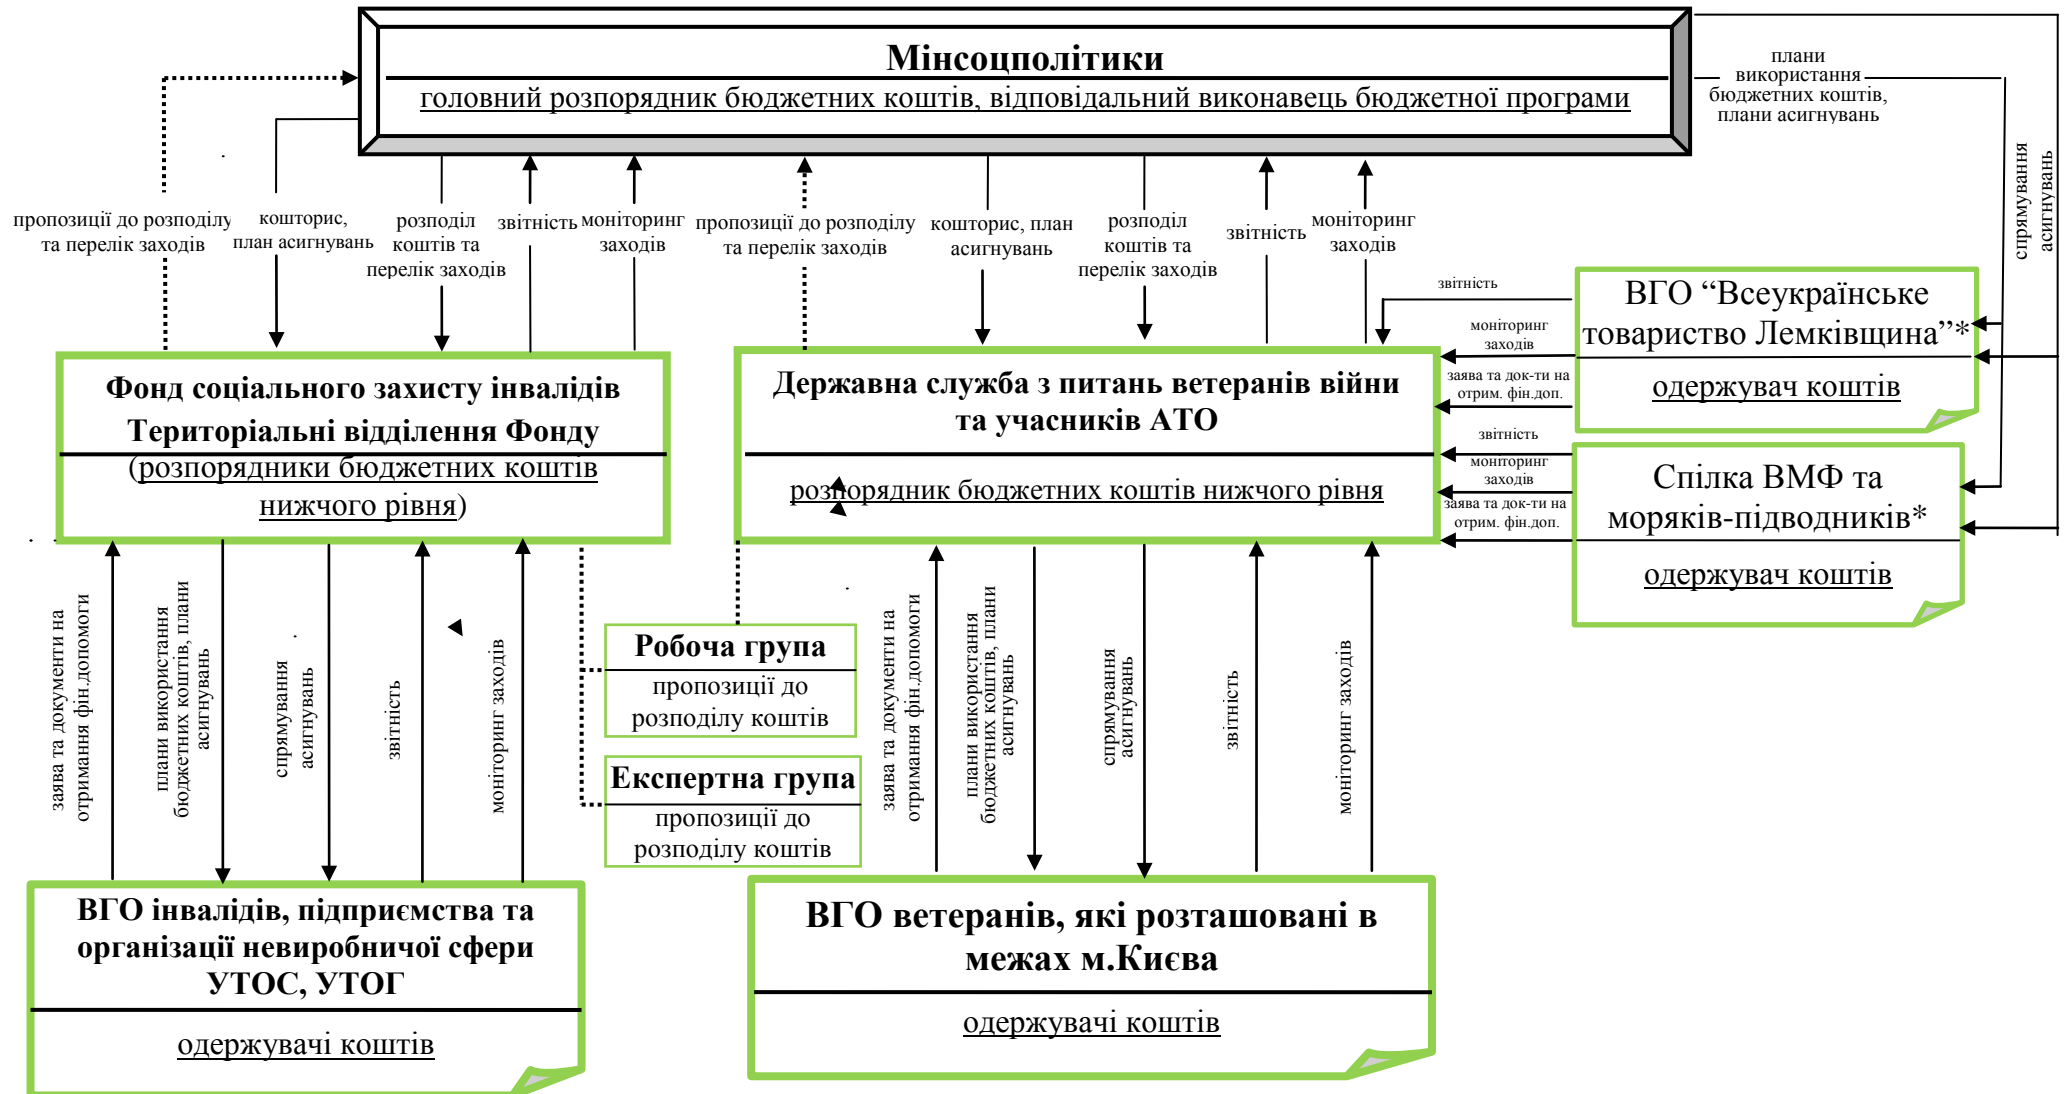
Мінсоцполітики
головний розпорядник бюджетних коштів, відповідальний виконавець бюджетної програми

плани використання бюджетних коштів, плани асигнувань

спрямування асигнувань

пропозиції до розподілу та перелік заходів

кошторис, план асигнувань

розподіл коштів та перелік заходів

звітність

моніторинг заходів

пропозиції до розподілу та перелік заходів

кошторис, план асигнувань

розподіл коштів та перелік заходів

звітність

моніторинг заходів

звітність

моніторинг заходів

заява та док-ти на отрим. фін.доп.

звітність

моніторинг заходів

заява та док-ти на отрим. фін.доп.

ВГО “Всеукраїнське товариство Лемківщина”*
одержувач коштів

Фонд соціального захисту інвалідів
Територіальні відділення Фонду
(розпорядники бюджетних коштів нижчого рівня)

Державна служба з питань ветеранів війни та учасників АТО
розпорядник бюджетних коштів нижчого рівня

Спілка ВМФ та моряків-підводників*
одержувач коштів

заява та документи на отримання фін.допомоги

плани використання бюджетних коштів, плани асигнувань

спрямування асигнувань

звітність

моніторинг заходів

Робоча група
пропозиції до розподілу коштів

Експертна група
пропозиції до розподілу коштів

заява та документи на отримання фін.допомоги

плани використання бюджетних коштів, плани асигнувань

спрямування асигнувань

звітність

моніторинг заходів

ВГО інвалідів, підприємства та організації невиробничої сфери УТОС, УТОГ
одержувачі коштів

ВГО ветеранів, які розташовані в межах м.Києва
одержувачі коштів